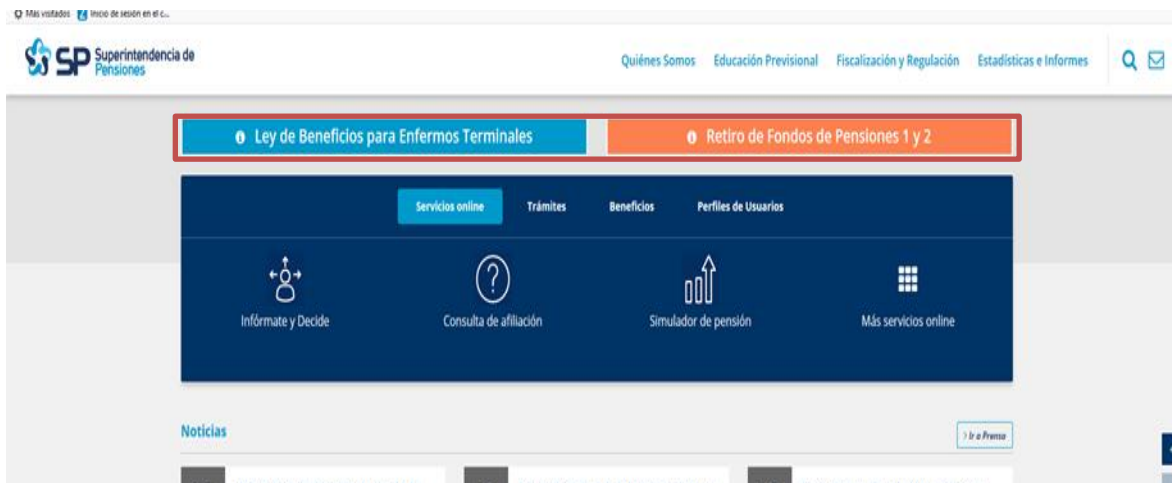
Más visitados Inicio de sesión en el c...

SP Superintendencia de Pensiones

Quiénes Somos Educación Previsional Fiscalización y Regulación Estadísticas e Informes

Ley de Beneficios para Enfermos Terminales

Retiro de Fondos de Pensiones 1 y 2

Servicios online Trámites Beneficios Perfiles de Usuarios

Infórmate y Decide

Consulta de afiliación

Simulador de pensión

Más servicios online

Noticias

Ir a Prensa